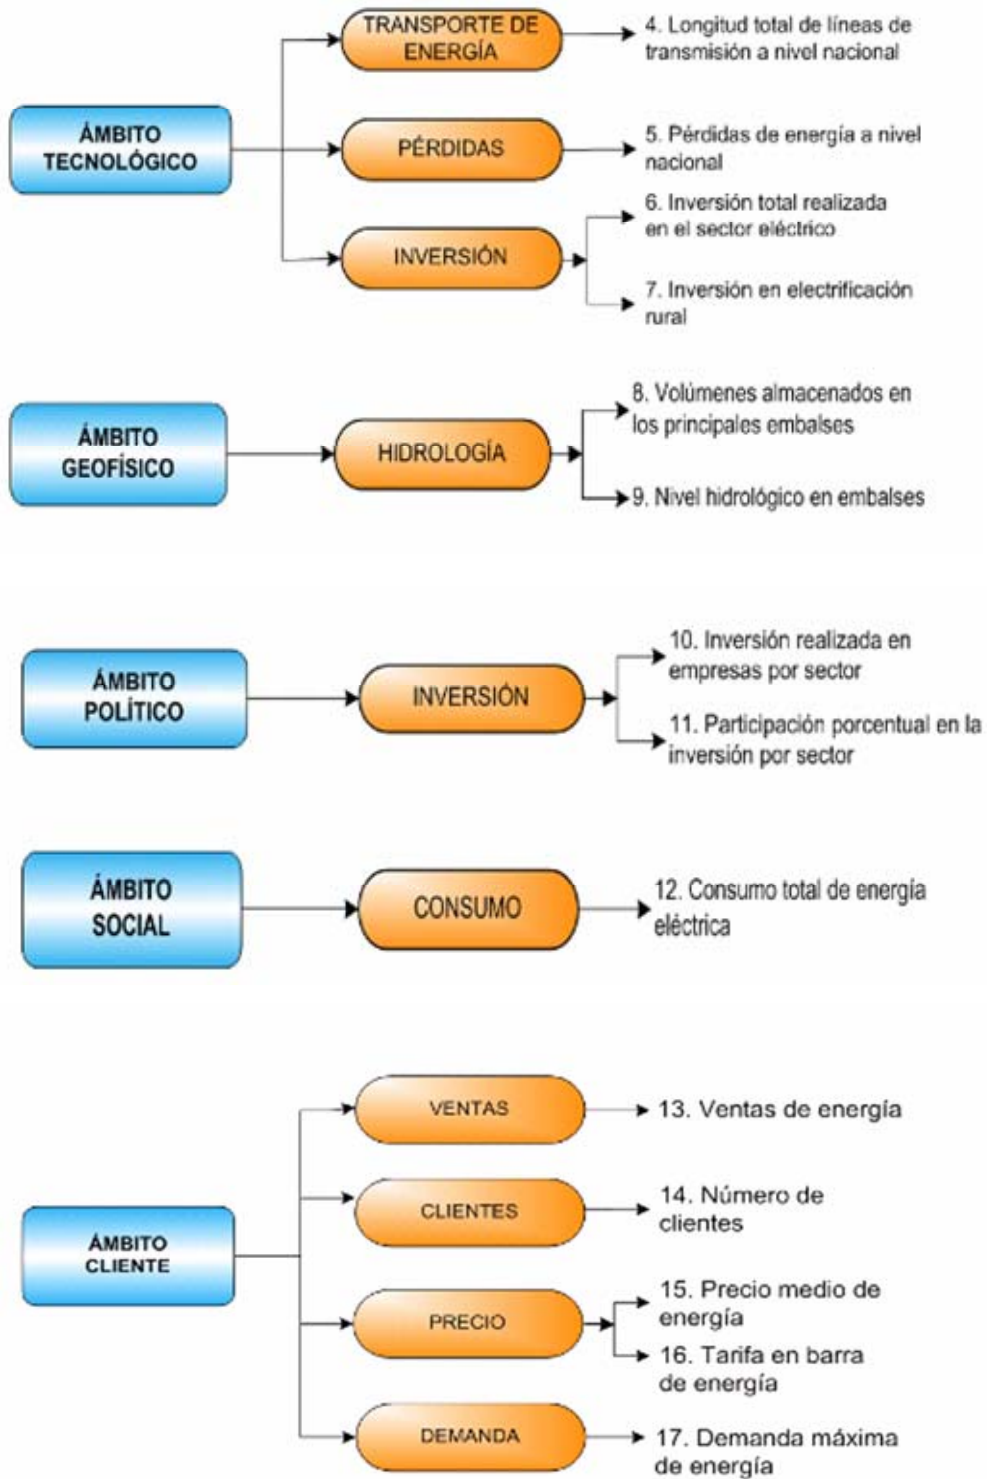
ÁMBITO TECNOLÓGICO

TRANSPORTE DE ENERGÍA

4. Longitud total de líneas de transmisión a nivel nacional

PÉRDIDAS

5. Pérdidas de energía a nivel nacional

INVERSIÓN

6. Inversión total realizada en el sector eléctrico

7. Inversión en electrificación rural

ÁMBITO GEOFÍSICO

HIDROLOGÍA

8. Volúmenes almacenados en los principales embalses

9. Nivel hidrológico en embalses

ÁMBITO POLÍTICO

INVERSIÓN

10. Inversión realizada en empresas por sector

11. Participación porcentual en la inversión por sector

ÁMBITO SOCIAL

CONSUMO

12. Consumo total de energía eléctrica

ÁMBITO CLIENTE

VENTAS

13. Ventas de energía

CLIENTES

14. Número de clientes

PRECIO

15. Precio medio de energía

16. Tarifa en barra de energía

DEMANDA

17. Demanda máxima de energía